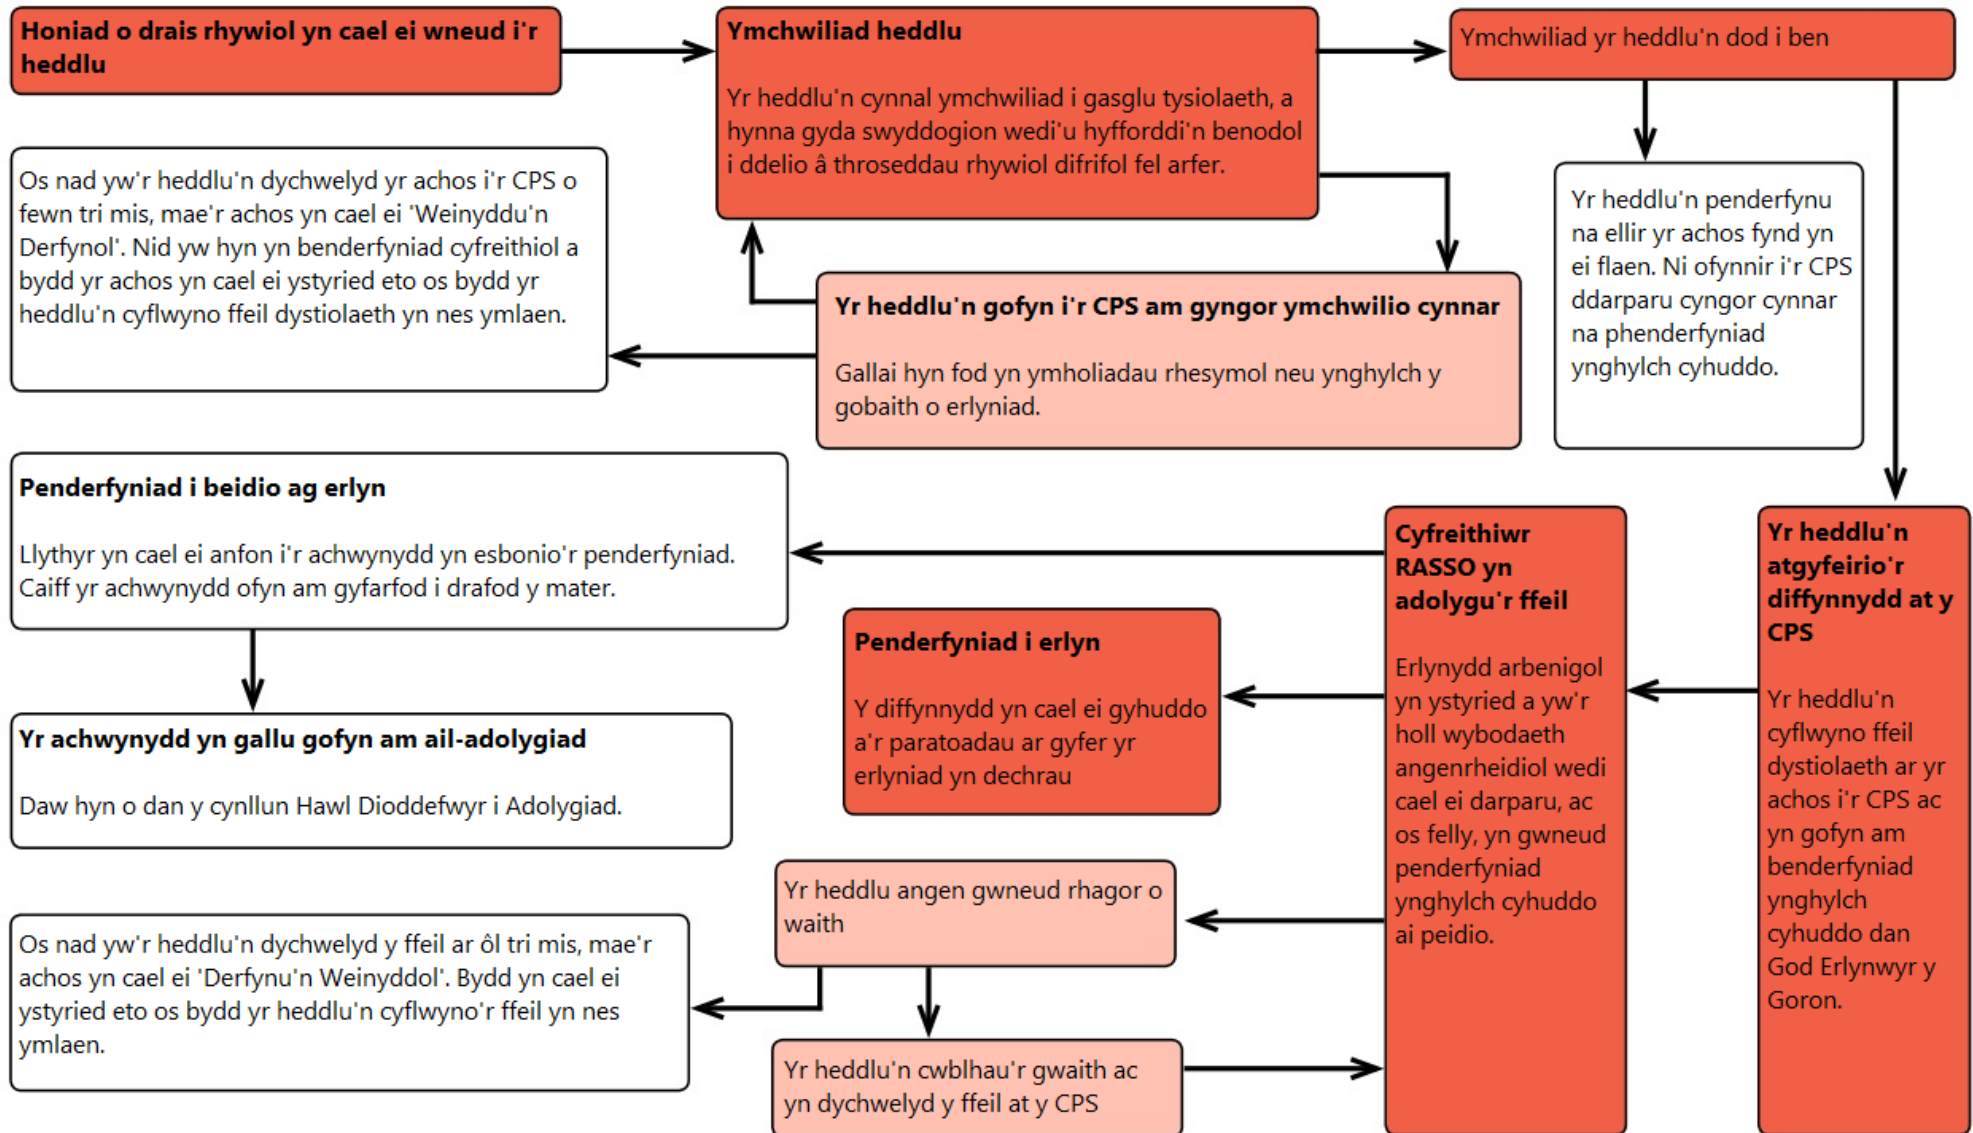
**Honiad o drais rhywiol yn cael ei wneud i'r heddlu**

**Ymchwiliad heddlu**

Yr heddlu'n cynnal ymchwiliad i gasglu tysiolaeth, a hynna gyda swyddogion wedi'u hyfforddi'n benodol i ddelio â throseddau rhywiol difrifol fel arfer.

Ymchwiliad yr heddlu'n dod i ben

Os nad yw'r heddlu'n dychwelyd yr achos i'r CPS o fewn tri mis, mae'r achos yn cael ei 'Weinyddu'n Derfynol'. Nid yw hyn yn benderfyniad cyfreithiol a bydd yr achos yn cael ei ystyried eto os bydd yr heddlu'n cyflwyno ffeil dystiolaeth yn nes ymlaen.

**Yr heddlu'n gofyn i'r CPS am gyngor ymchwilio cynnar**

Gallai hyn fod yn ymholiadau rhesymol neu ynghylch y gobaith o erlyniad.

Yr heddlu'n penderfynu na ellir yr achos fynd yn ei flaen. Ni ofynnir i'r CPS ddarparu cyngor cynnar na phenderfyniad ynghylch cyhuddo.

**Penderfyniad i beidio ag erlyn**

Llythyr yn cael ei anfon i'r achwynydd yn esbonio'r penderfyniad. Caiff yr achwynydd ofyn am gyfarfod i drafod y mater.

**Cyfreithiwr RASSO yn adolygu'r ffeil**

Erlynydd arbenigol yn ystyried a yw'r holl wybodaeth angenrheidiol wedi cael ei darparu, ac os felly, yn gwneud penderfyniad ynghylch cyhuddo ai peidio.

**Yr heddlu'n atgyfeirio'r diffynnydd at y CPS**

Yr heddlu'n cyflwyno ffeil dystiolaeth ar yr achos i'r CPS ac yn gofyn am benderfyniad ynghylch cyhuddo dan God Erlynwyr y Goron.

**Penderfyniad i erlyn**

Y diffynnydd yn cael ei gyhuddo a'r paratoadau ar gyfer yr erlyniad yn dechrau

**Yr achwynydd yn gallu gofyn am ail-adolygiad**

Daw hyn o dan y cynllun Hawl Dioddefwyr i Adolygiad.

Yr heddlu angen gwneud rhagor o waith

Os nad yw'r heddlu'n dychwelyd y ffeil ar ôl tri mis, mae'r achos yn cael ei 'Derfynu'n Weinyddol'. Bydd yn cael ei ystyried eto os bydd yr heddlu'n cyflwyno'r ffeil yn nes ymlaen.

Yr heddlu'n cwblhau'r gwaith ac yn dychwelyd y ffeil at y CPS